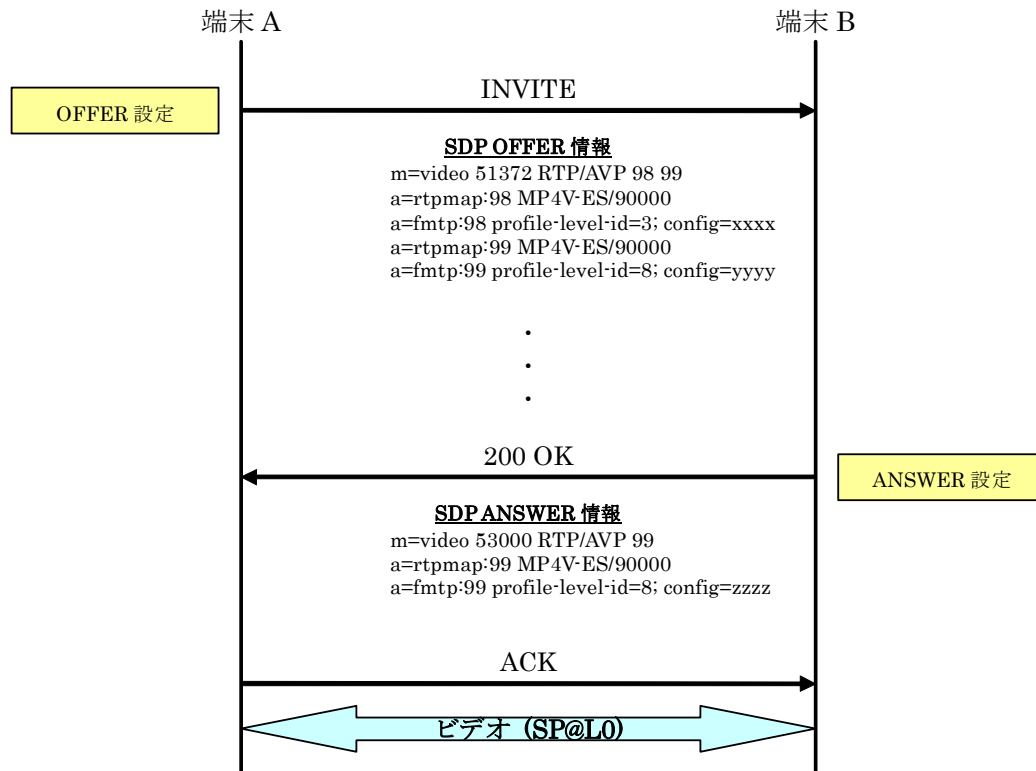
端末 A

端末 B

OFFER 設定

INVITE

SDP OFFER 情報
m=video 51372 RTP/AVP 98 99
a=rtpmap:98 MP4V-ES/90000
a=fmtp:98 profile-level-id=3; config=xxxx
a=rtpmap:99 MP4V-ES/90000
a=fmtp:99 profile-level-id=8; config=yyyy

.
.
.

200 OK

ANSWER 設定

SDP ANSWER 情報
m=video 53000 RTP/AVP 99
a=rtpmap:99 MP4V-ES/90000
a=fmtp:99 profile-level-id=8; config=zzzz

ACK

ビデオ（SP@L0）